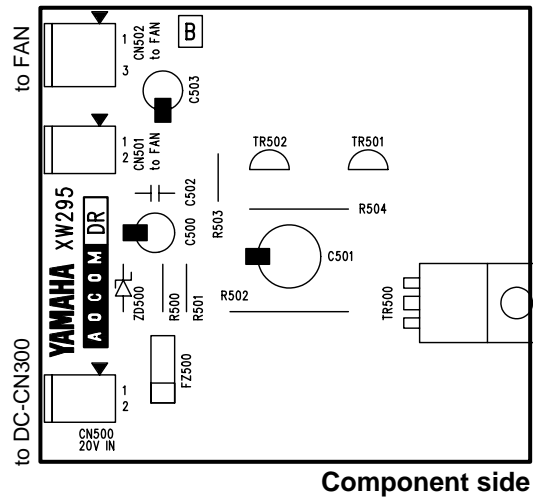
to FAN

B

1
3
CN502
to FAN

C503

1
2
CN501
to FAN

TR502

TR501

YAMAHA
XW295
A O C O M
DR

C502

C500

R503

R504

C501

ZD500

R500

R501

R502

TR500

FZ500

to DC-CN300

1
2

CN500
20V IN

Component side